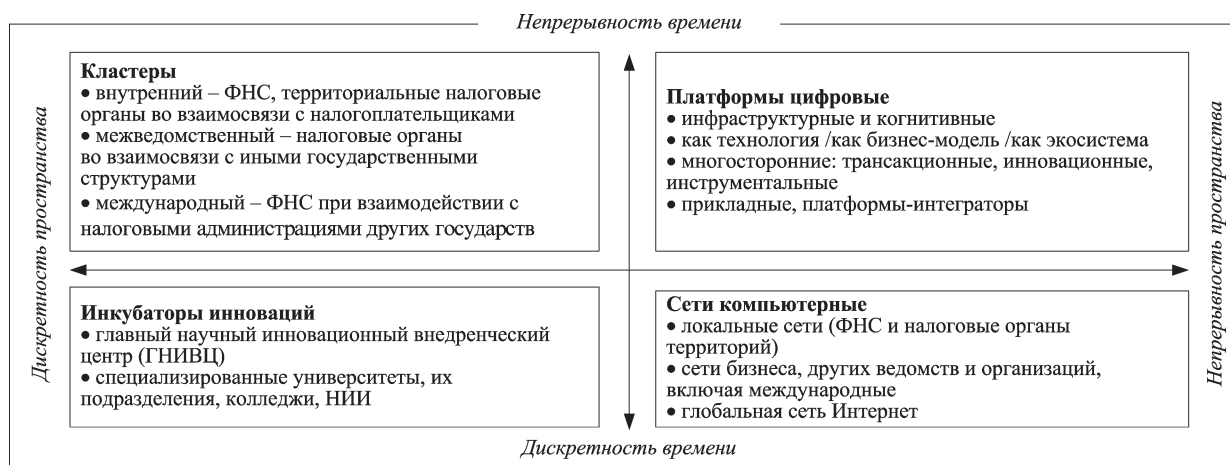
Непрерывность времени

Дискретность пространства

Кластеры
• внутренний – ФНС, территориальные налоговые органы во взаимосвязи с налогоплательщиками
• межведомственный – налоговые органы во взаимосвязи с иными государственными структурами
• международный – ФНС при взаимодействии с налоговыми администрациями других государств

Платформы цифровые
• инфраструктурные и когнитивные
• как технология /как бизнес-модель /как экосистема
• многосторонние: трансакционные, инновационные, инструментальные
• прикладные, платформы-интеграторы

Инкубаторы инноваций
• главный научный инновационный внедренческий центр (ГНИВЦ)
• специализированные университеты, их подразделения, колледжи, НИИ

Сети компьютерные
• локальные сети (ФНС и налоговые органы территорий)
• сети бизнеса, других ведомств и организаций, включая международные
• глобальная сеть Интернет

Непрерывность пространства

Дискретность времени